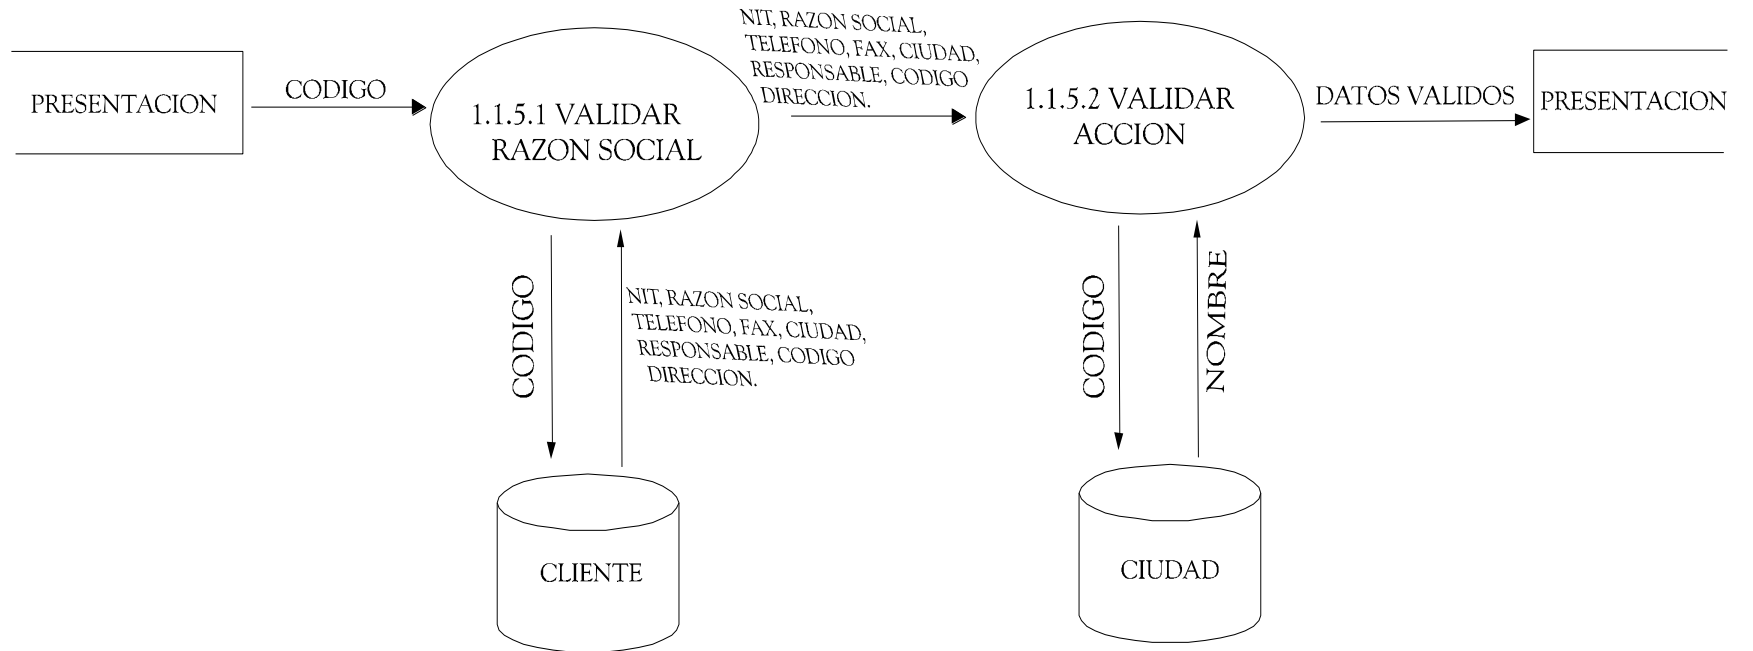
PRESENTACION

CODIGO

1.1.5.1 VALIDAR RAZON SOCIAL

NIT, RAZON SOCIAL, TELEFONO, FAX, CIUDAD, RESPONSABLE, CODIGO DIRECCION.

1.1.5.2 VALIDAR ACCION

DATOS VALIDOS

PRESENTACION

CODIGO

NIT, RAZON SOCIAL, TELEFONO, FAX, CIUDAD, RESPONSABLE, CODIGO DIRECCION.

CODIGO

NOMBRE

CLIENTE

CIUDAD